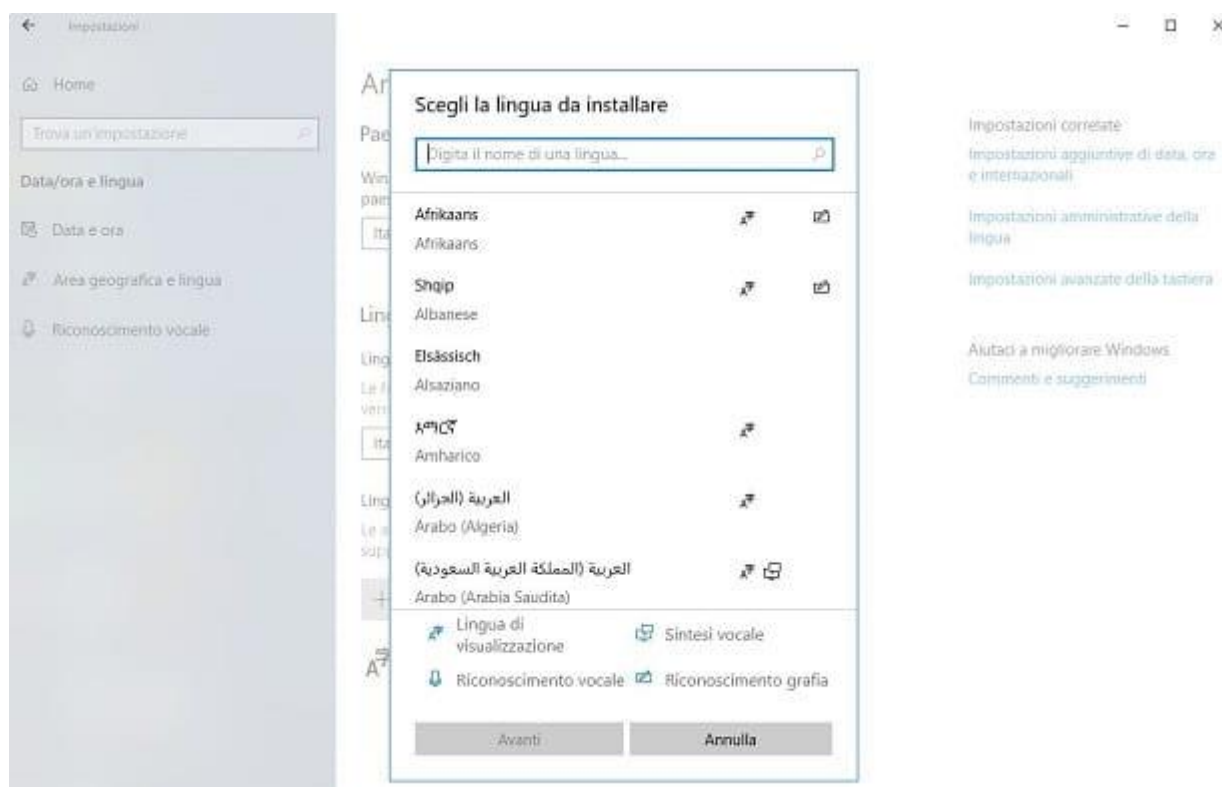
Impostazioni

Home

Trova un'impostazione

Data/ora e lingua

Data e ora

Area geografica e lingua

Riconoscimento vocale

Ar

Pae

Win pae

Ita

Lin

Ling

Le f ver

Ita

Ling

Le s sup

Scegli la lingua da installare

Digita il nome di una lingua...

Afrikaans
Afrikaans

Shqip
Albanese

Elsässisch
Alsaziano

አማርኛ
Amharico

العربية (الجزائر)
Arabo (Algeria)

العربية (المملكة العربية السعودية)
Arabo (Arabia Saudita)

Lingua di visualizzazione

Sintesi vocale

Riconoscimento vocale

Riconoscimento grafia

Avanti

Annulla

Impostazioni correlate

Impostazioni aggiuntive di data, ora e internazionali

Impostazioni amministrative della lingua

Impostazioni avanzate della tastiera

Aiutaci a migliorare Windows

Commenti e suggerimenti